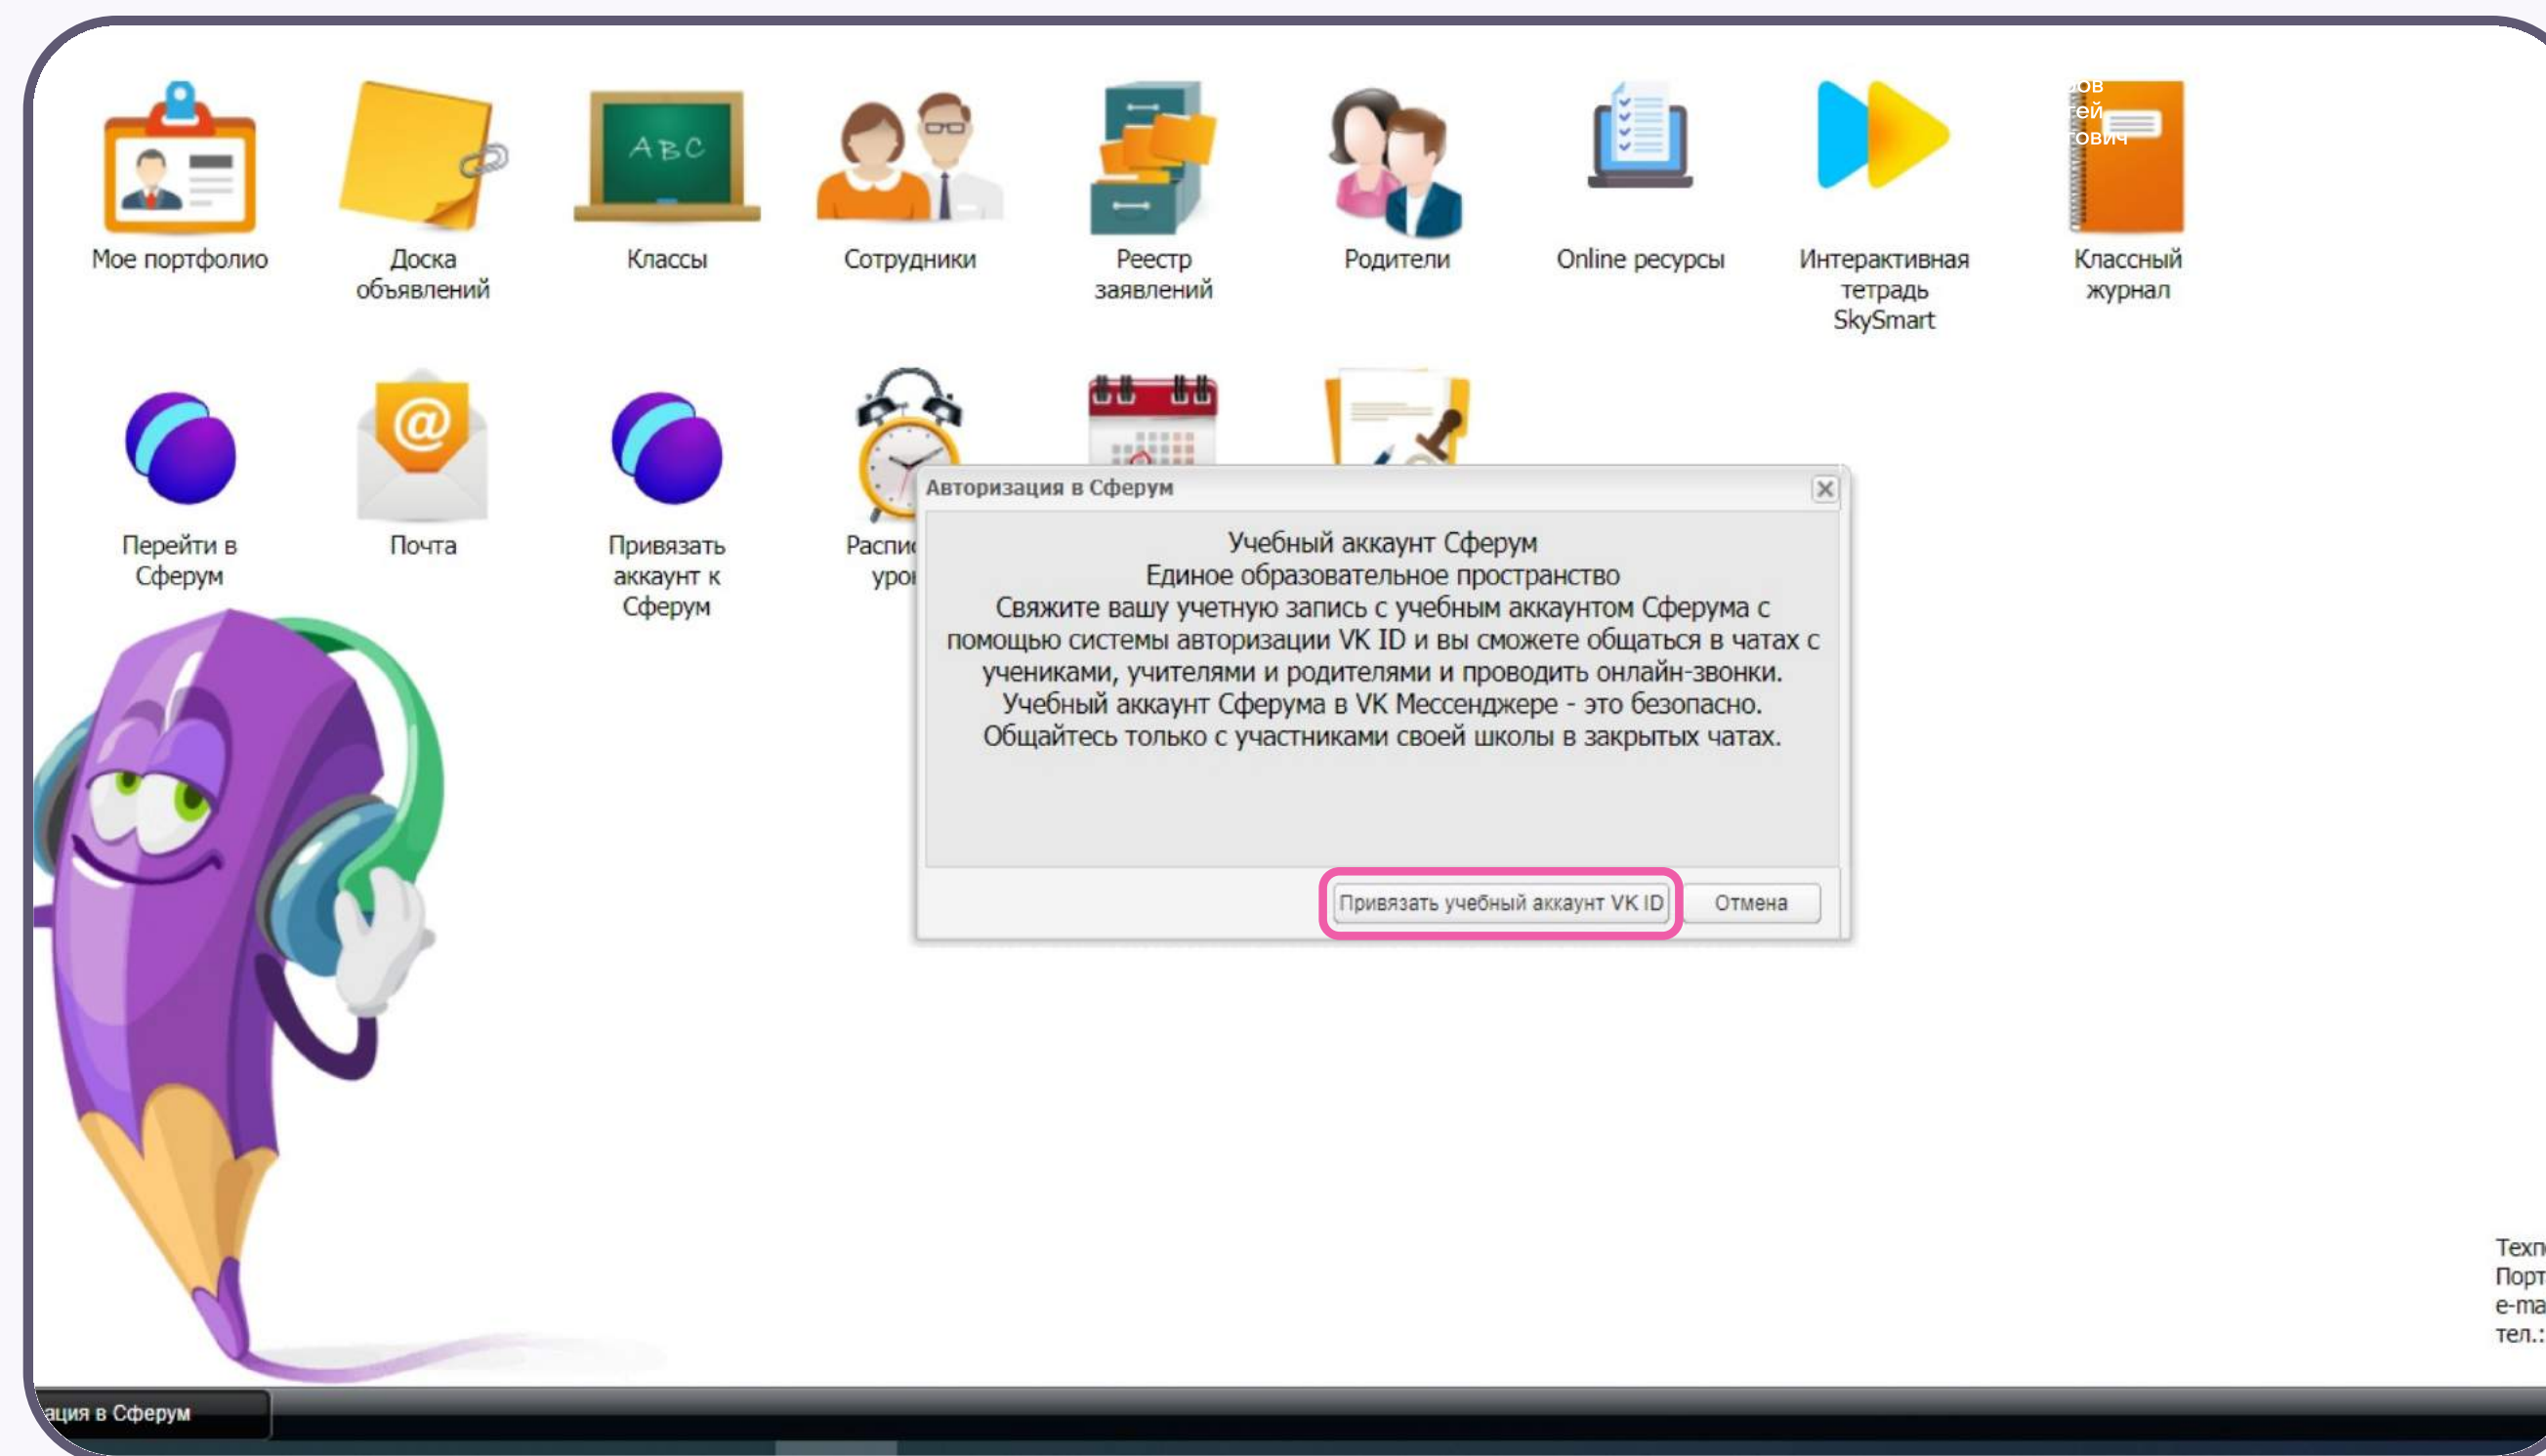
Мое портфолио

Доска объявлений

Классы

Сотрудники

Реестр заявлений

Родители

Online ресурсы

Интерактивная тетрадь SkySmart

ов
ей
ович

Классный журнал

Перейти в Сферум

Почта

Привязать аккаунт к Сферум

Распис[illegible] урок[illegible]

Авторизация в Сферум

Учебный аккаунт Сферум
Единое образовательное пространство
Свяжите вашу учетную запись с учебным аккаунтом Сферума с помощью системы авторизации VK ID и вы сможете общаться в чатах с учениками, учителями и родителями и проводить онлайн-звонки.
Учебный аккаунт Сферума в VK Мессенджере - это безопасно.
Общайтесь только с участниками своей школы в закрытых чатах.

Привязать учебный аккаунт VK ID

Отмена

Техн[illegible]
Порт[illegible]
e-ma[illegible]
тел.:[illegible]

ация в Сферум